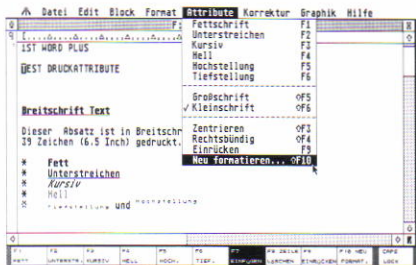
Datei Edit Block Format Attribute Korrektur Graphik Hilfe

1ST WORD PLUS

TEST DRUCKATTRIBUTE

Breitschrift Text

Dieser Absatz ist in Breitschr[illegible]
29 Zeichen (6.5 Inch) gedruckt.

* Fett
* Unterstreichen
* Kursiv
* Hell
* Tiefstellung und Hochstellung

| | |
|---|---|
| Fettschrift | F1 |
| Unterstreichen | F2 |
| Kursiv | F3 |
| Hell | F4 |
| Hochstellung | F5 |
| Tiefstellung | F6 |
| Großschrift | ⇧F5 |
| ✓ Kleinschrift | ⇧F6 |
| Zentrieren | ⇧F3 |
| Rechtsbündig | ⇧F4 |
| Einrücken | F9 |
| Neu formatieren... | ⇧F10 |

F1 FETT | F2 UNTERSTR. | F3 KURSIV | F4 HELL | F5 HOCH. | F6 TIEF. | F7 EINFÜGEN | F8 ZEILE LÖSCHEN | F9 EINRÜCKEN | F10 NEU FORMAT. | CAPS LOCK